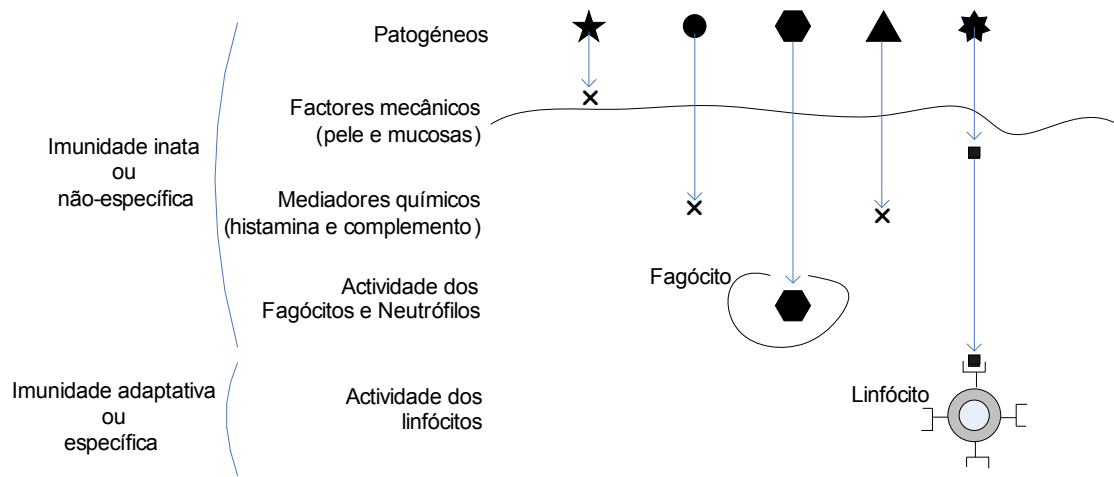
Patogéneos

Factores mecânicos (pele e mucosas)

Imunidade inata ou não-específica

Mediadores químicos (histamina e complemento)

Actividade dos Fagócitos e Neutrófilos

Fagócito

Imunidade adaptativa ou específica

Actividade dos linfócitos

Linfócito